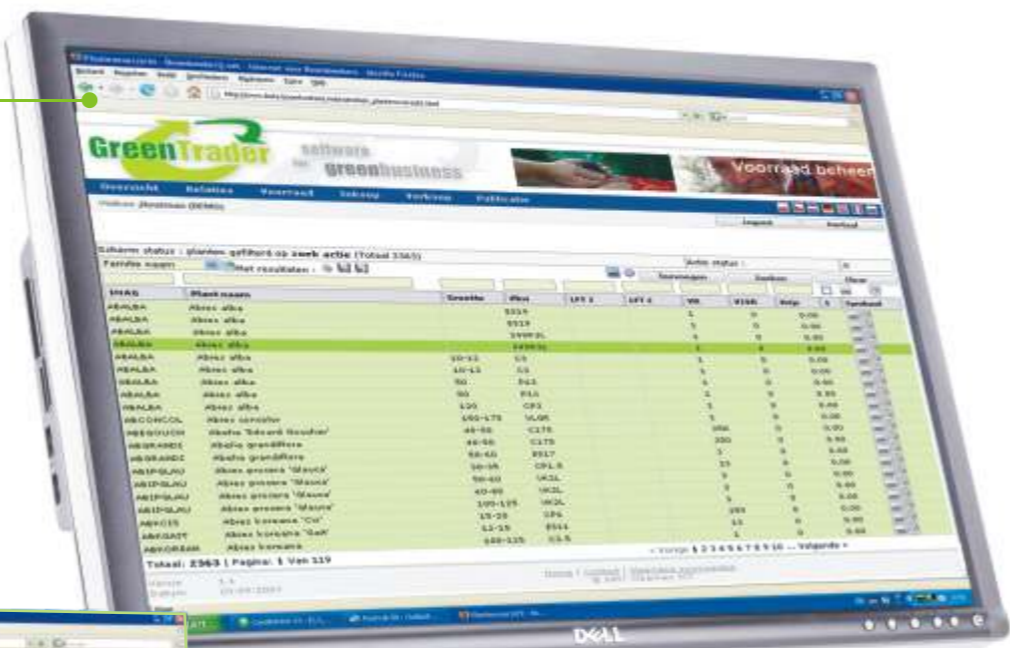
GreenTrader software greenbusiness

Voorraad beheer

Overzicht Relaties Voorraad Inkoop Verkoop Publicatie

Welkom Jhrstinan (DEMO)

Inlogpunt Voorraad

Zoeken status : planten gefilterd op zoek actie (Totaal 2363)

Familie naam Met resultaten : Artis status :

| IMAG | Plant naam | Grootte | Pot | | | VR | VIAR | Belg | | Verkoop |
|---|---|---|---|---|---|---|---|---|---|---|
| ABALBA | Abies alba | | 9319 | | | 1 | 0 | 0.00 | | |
| ABALBA | Abies alba | | 9319 | | | 5 | 0 | 0.00 | | |
| ABALBA | Abies alba | | 1998 | | | 1 | 0 | 0.00 | | |
| ABALBA | Abies alba | | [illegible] | | | 1 | 0 | 0.00 | | |
| ABALBA | Abies alba | 10-12 | C5 | | | 1 | 0 | 0.00 | | |
| ABALBA | Abies alba | 10-12 | C5 | | | 1 | 0 | 0.00 | | |
| ABALBA | Abies alba | 50 | P11 | | | 1 | 0 | 0.00 | | |
| ABALBA | Abies alba | 50 | P11 | | | 1 | 0 | 0.00 | | |
| ABALBA | Abies alba | 120 | CP3 | | | 1 | 0 | 0.00 | | |
| ABCONCOL | Abies concolor | 150-175 | VLGR | | | 1 | 0 | 0.00 | | |
| ABEGOUCH | Abelia 'Edward Goucher' | 40-50 | C175 | | | 156 | 0 | 0.00 | | |
| ABGRANDI | Abelia grandiflora | 40-50 | C175 | | | 200 | 0 | 0.00 | | |
| ABGRANDI | Abelia grandiflora | 50-60 | E517 | | | 1 | 0 | 0.00 | | |
| ABIPGLAU | Abies procera 'Glauca' | 30-35 | CPL5 | | | 25 | 0 | 0.00 | | |
| ABIPGLAU | Abies procera 'Glauca' | 50-60 | UK3L | | | 5 | 0 | 0.00 | | |
| ABIPGLAU | Abies procera 'Glauca' | 40-60 | UK3L | | | 1 | 0 | 0.00 | | |
| ABIPGLAU | Abies procera 'Glauca' | 100-125 | UK3L | | | 1 | 0 | 0.00 | | |
| ABKOREA | Abies koreana 'Silver' | 15-20 | CP6 | | | 285 | 0 | 0.00 | | |
| ABKCIS | Abies koreana 'Cis' | 12-15 | E511 | | | 11 | 0 | 0.00 | | |
| ABKGAIT | Abies koreana 'Gait' | 100-125 | C15 | | | 1 | 0 | 0.00 | | |
| ABKOREAN | Abies koreana | | | | | | | | | |

« Vorige 1 2 3 4 5 6 7 8 9 10 ... Volgende »

Totaal: 2363 | Pagina: 1 Van 119

Home | Contact | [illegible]

DELL